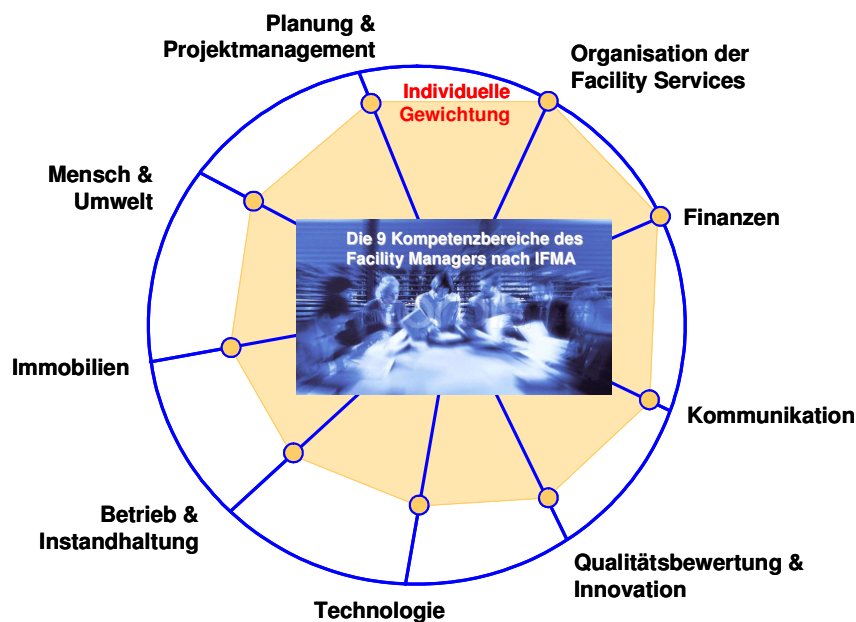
Planung & Projektmanagement

Individuelle Gewichtung

Organisation der Facility Services

Mensch & Umwelt

Finanzen

Die 9 Kompetenzbereiche des Facility Managers nach IFMA

Immobilien

Kommunikation

Betrieb & Instandhaltung

Qualitätsbewertung & Innovation

Technologie